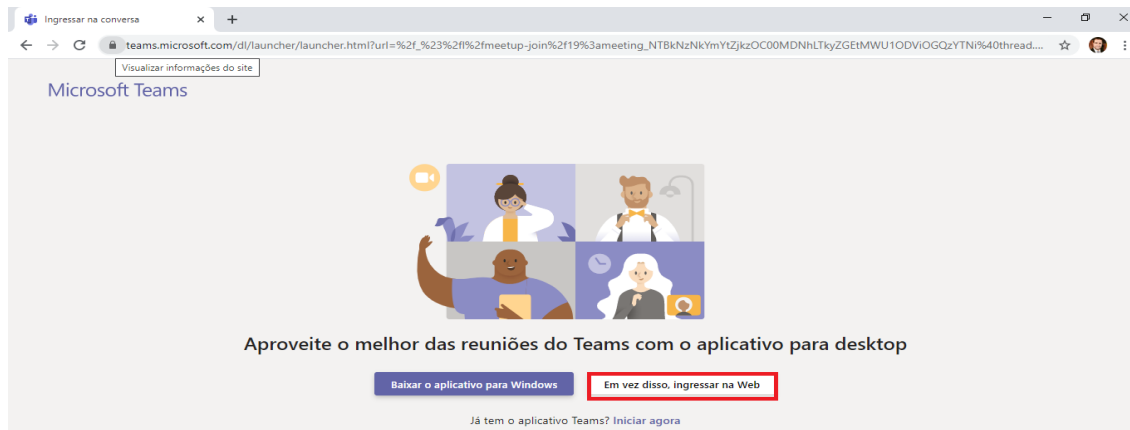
Ingressar na conversa

teams.microsoft.com/dl/launcher/launcher.html?url=%2f_%23%2fl%2fmeetup-join%2f19%3ameeting_NTBkNzNkYmYtZjkzOC00MDNhLTkyZGEtMWU1ODViOGQzYTNi%40thread....

Visualizar informações do site

Microsoft Teams

Aproveite o melhor das reuniões do Teams com o aplicativo para desktop

Baixar o aplicativo para Windows

Em vez disso, ingressar na Web

Já tem o aplicativo Teams? Iniciar agora